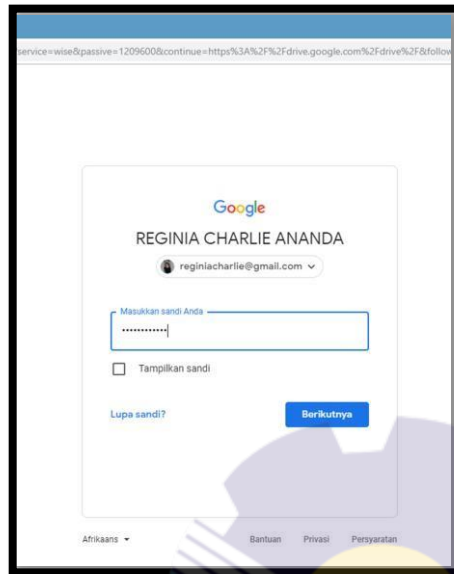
service=wise&passive=1209600&continue=https%3A%2F%2Fdrive.google.com%2Fdrive%2F&follow

Google

REGINIA CHARLIE ANANDA

reginiacharlie@gmail.com

Masukkan sandi Anda

············

Tampilkan sandi

Lupa sandi?

Berikutnya

Afrikaans

Bantuan Privasi Persyaratan